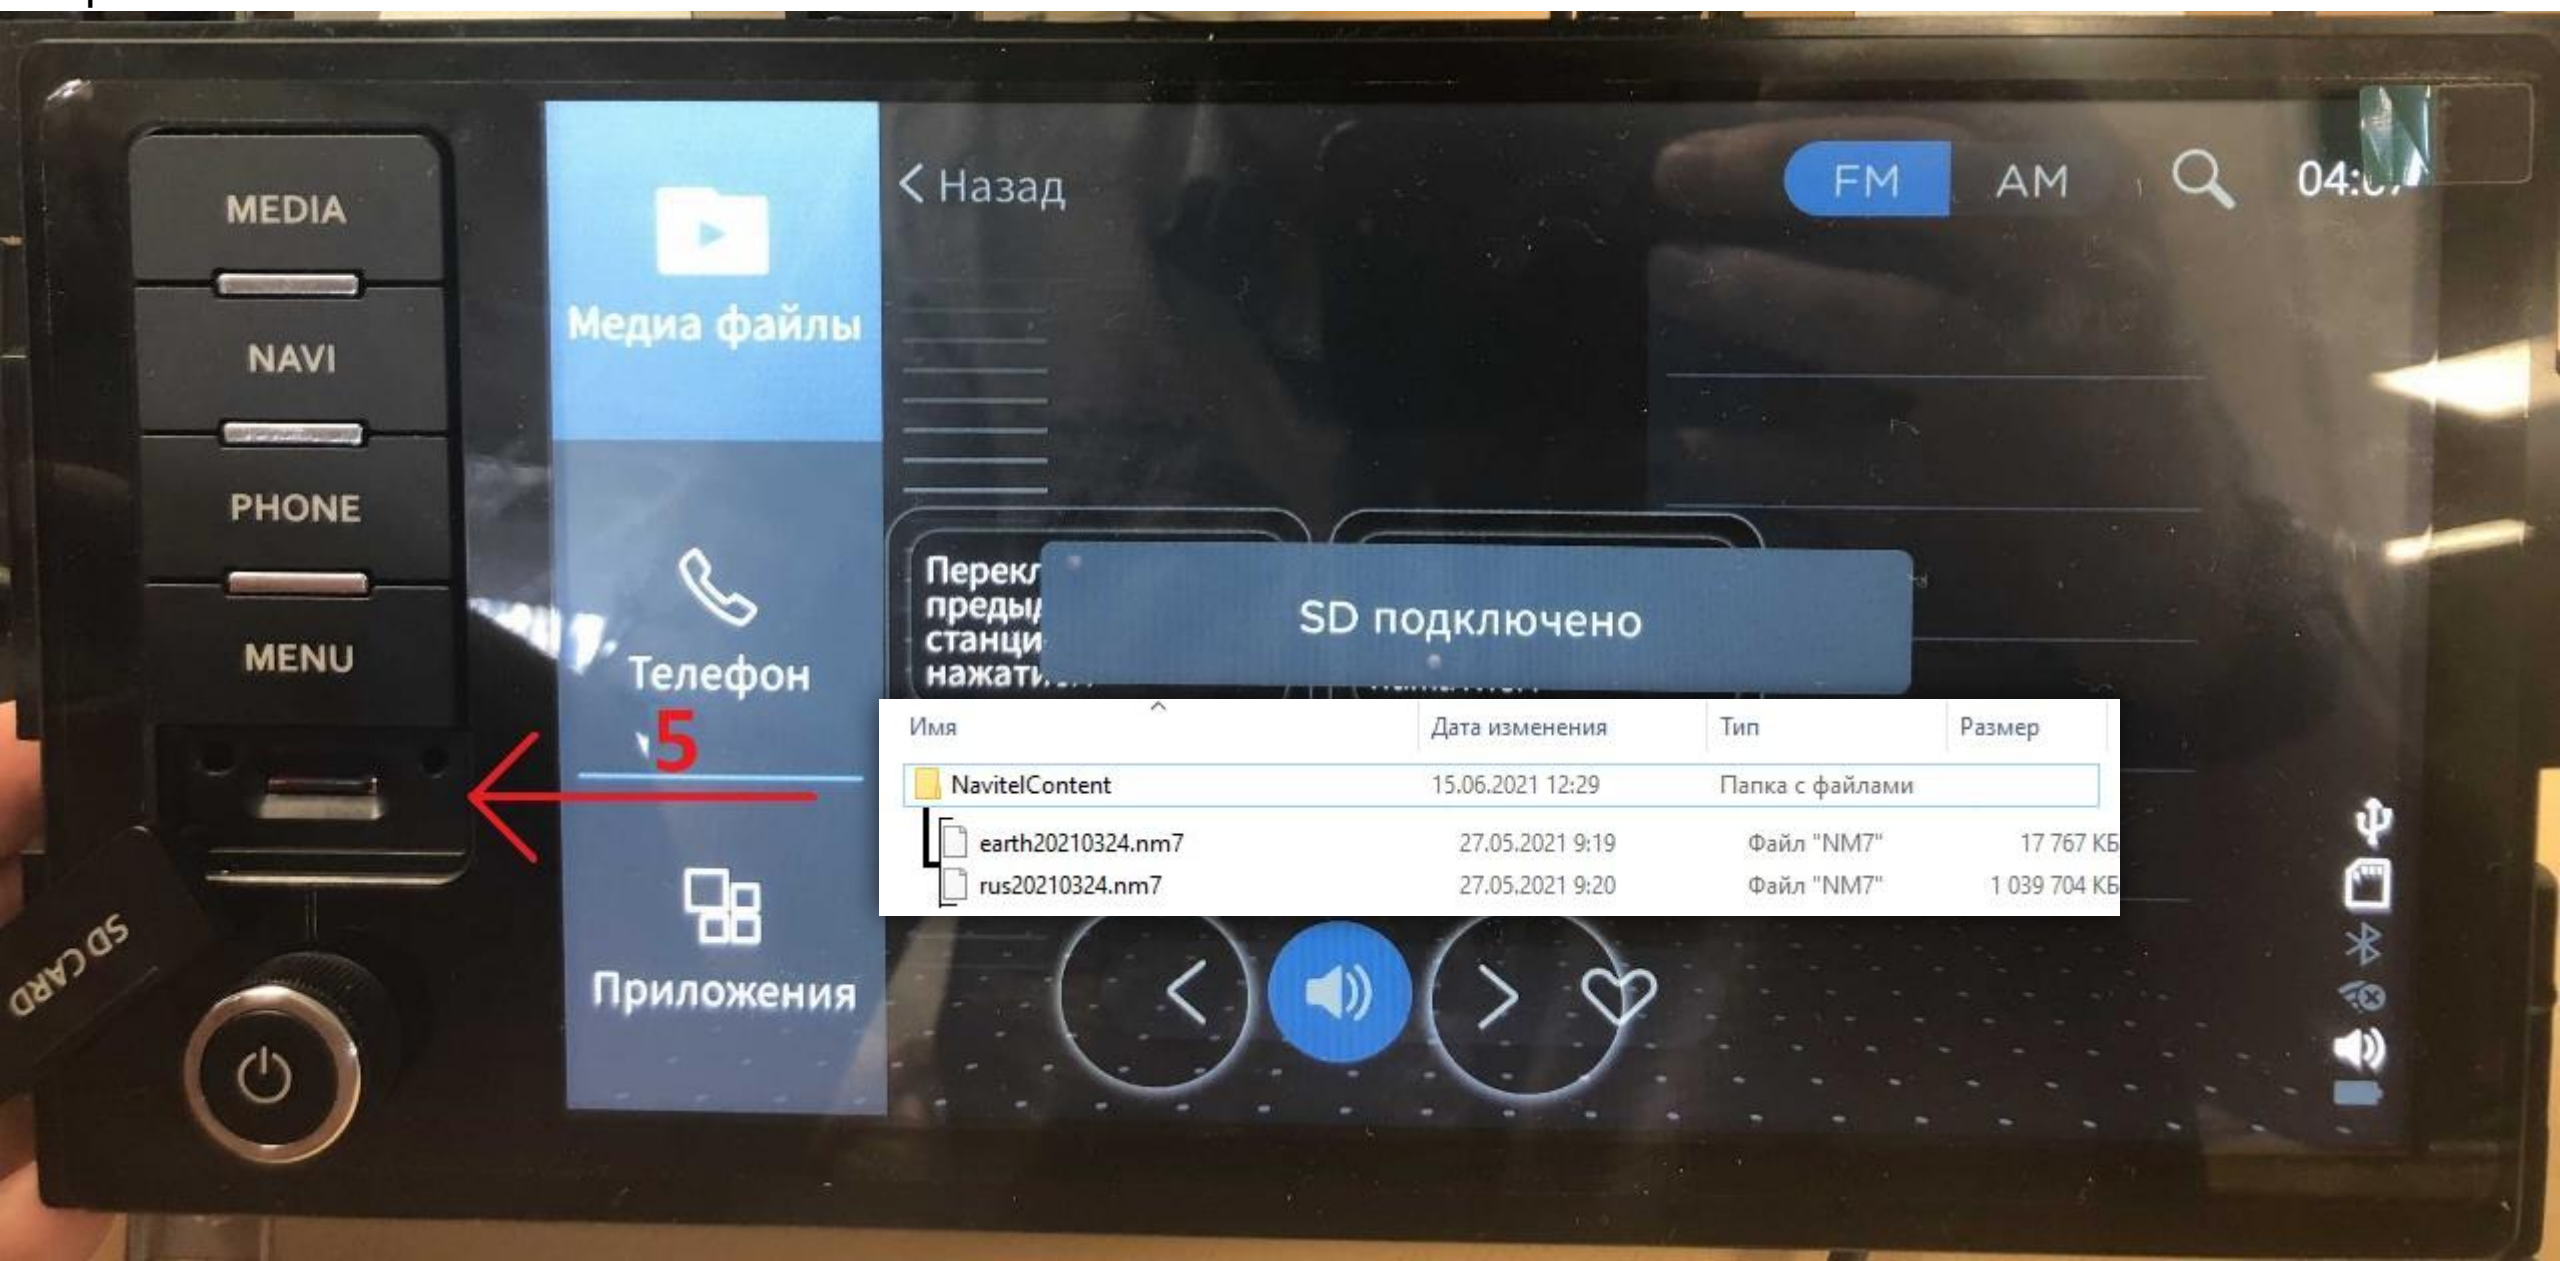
MEDIA

NAVI

PHONE

MENU

SD CARD

Медиа файлы

Телефон

5

Приложения

< Назад

FM AM

04:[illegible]

Перекл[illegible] преды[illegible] станци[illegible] нажати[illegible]

SD подключено

| Имя | Дата изменения | Тип | Размер |
|---|---|---|---|
| NavitelContent | 15.06.2021 12:29 | Папка с файлами | |
| earth20210324.nm7 | 27.05.2021 9:19 | Файл "NM7" | 17 767 КБ |
| rus20210324.nm7 | 27.05.2021 9:20 | Файл "NM7" | 1 039 704 КБ |